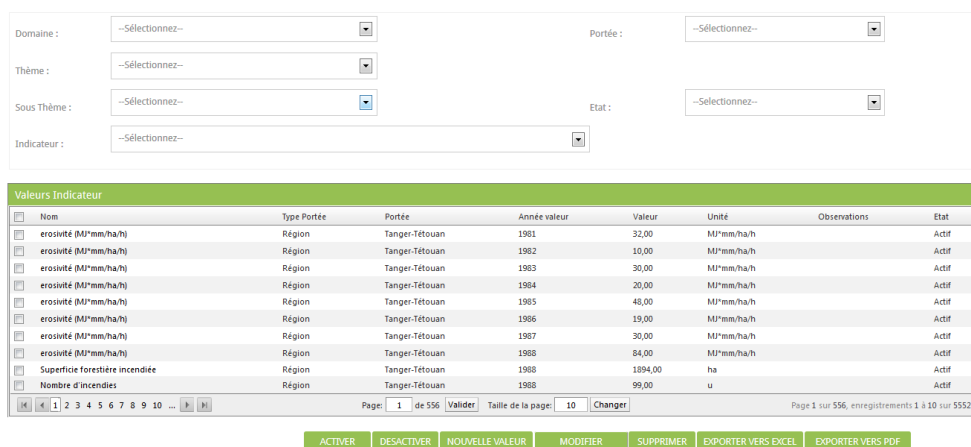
Domaine : --Sélectionnez--

Portée : --Sélectionnez--

Thème : --Sélectionnez--

Sous Thème : --Sélectionnez--

Etat : --Sélectionnez--

Indicateur : --Sélectionnez--

Valeurs Indicateur

| Nom | Type Portée | Portée | Année valeur | Valeur | Unité | Observations | Etat |
|---|---|---|---|---|---|---|---|
| erosivité (MJ*mm/ha/h) | Région | Tanger-Tétouan | 1981 | 32,00 | MJ*mm/ha/h | | Actif |
| erosivité (MJ*mm/ha/h) | Région | Tanger-Tétouan | 1982 | 10,00 | MJ*mm/ha/h | | Actif |
| erosivité (MJ*mm/ha/h) | Région | Tanger-Tétouan | 1983 | 30,00 | MJ*mm/ha/h | | Actif |
| erosivité (MJ*mm/ha/h) | Région | Tanger-Tétouan | 1984 | 20,00 | MJ*mm/ha/h | | Actif |
| erosivité (MJ*mm/ha/h) | Région | Tanger-Tétouan | 1985 | 48,00 | MJ*mm/ha/h | | Actif |
| erosivité (MJ*mm/ha/h) | Région | Tanger-Tétouan | 1986 | 19,00 | MJ*mm/ha/h | | Actif |
| erosivité (MJ*mm/ha/h) | Région | Tanger-Tétouan | 1987 | 30,00 | MJ*mm/ha/h | | Actif |
| erosivité (MJ*mm/ha/h) | Région | Tanger-Tétouan | 1988 | 84,00 | MJ*mm/ha/h | | Actif |
| Superficie forestière incendiée | Région | Tanger-Tétouan | 1988 | 1894,00 | ha | | Actif |
| Nombre d'incendies | Région | Tanger-Tétouan | 1988 | 99,00 | u | | Actif |

1 2 3 4 5 6 7 8 9 10 ... Page: 1 de 556 Valider Taille de la page: 10 Changer Page 1 sur 556, enregistrements 1 à 10 sur 5552

ACTIVER DESACTIVER NOUVELLE VALEUR MODIFIER SUPPRIMER EXPORTER VERS EXCEL EXPORTER VERS PDF